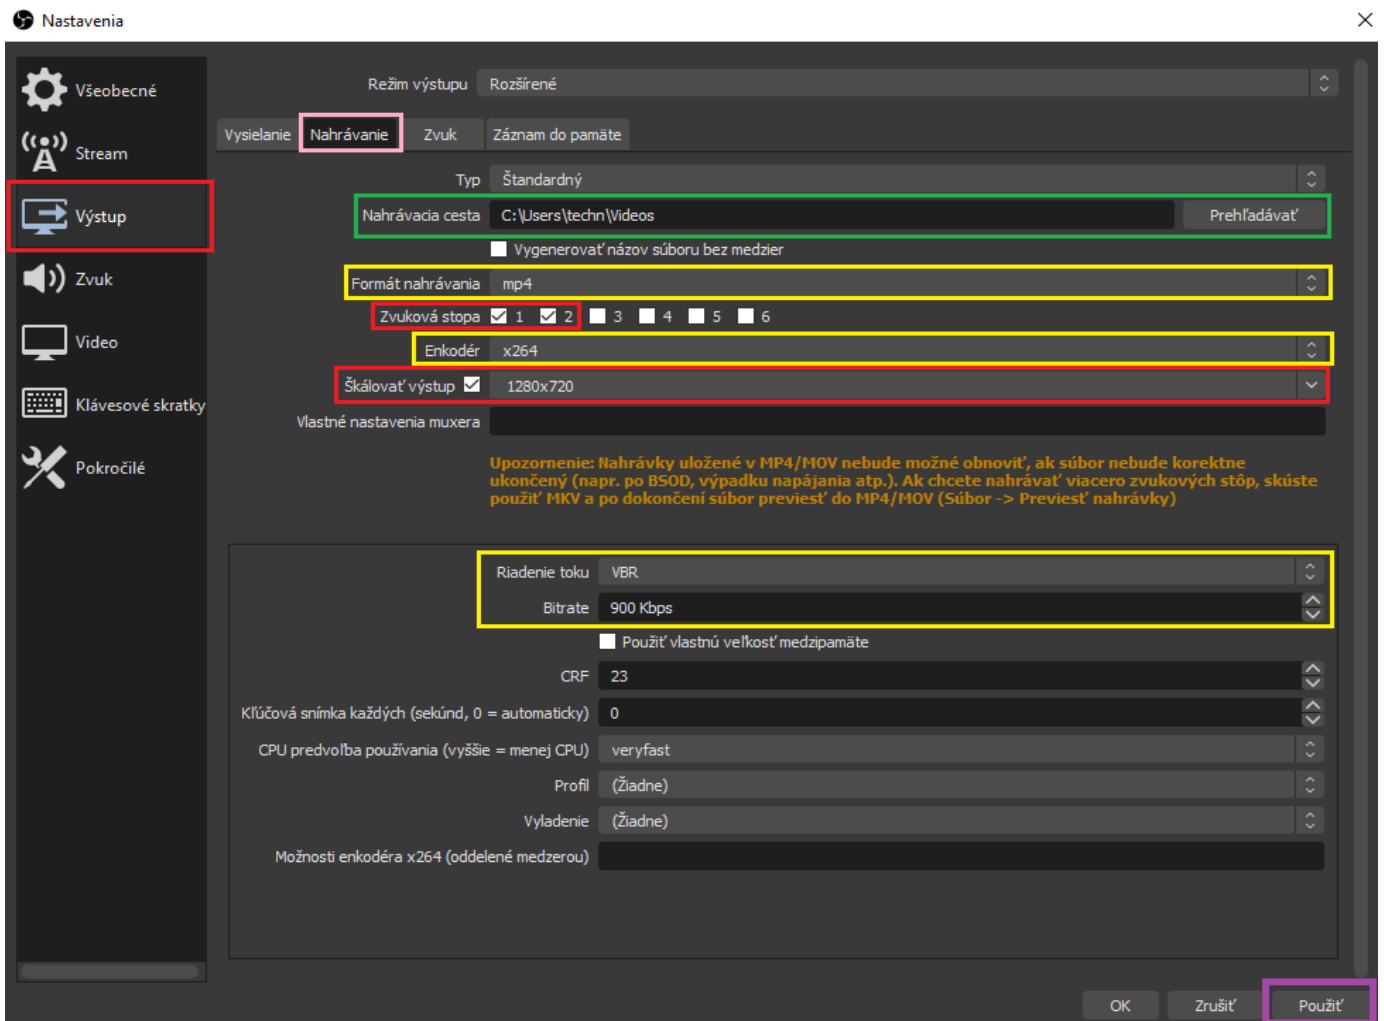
Nastavenia

Všeobecné
Stream
Výstup
Zvuk
Video
Klávesové skratky
Pokročilé

Režim výstupu Rozšírené

Vysielanie Nahrávanie Zvuk Záznam do pamäte

Typ Štandardný
Nahrávacia cesta C:\Users\techn\Videos Prehľadávať
Vygenerovať názov súboru bez medzier
Formát nahrávania mp4
Zvuková stopa 1 2 3 4 5 6
Enkodér x264
Škálovať výstup 1280x720
Vlastné nastavenia muxera

Upozornenie: Nahrávky uložené v MP4/MOV nebude možné obnoviť, ak súbor nebude korektne ukončený (napr. po BSOD, výpadku napájania atp.). Ak chcete nahrávať viacero zvukových stôp, skúste použiť MKV a po dokončení súbor previesť do MP4/MOV (Súbor -> Previesť nahrávky)

Riadenie toku VBR
Bitrate 900 Kbps
Použiť vlastnú veľkosť medzipamäte
CRF 23
Kľúčová snímka každých (sekúnd, 0 = automaticky) 0
CPU predvoľba používania (vyššie = menej CPU) veryfast
Profil (Žiadne)
Vyladenie (Žiadne)
Možnosti enkodéra x264 (oddelené medzerou)

OK Zrušiť Použiť